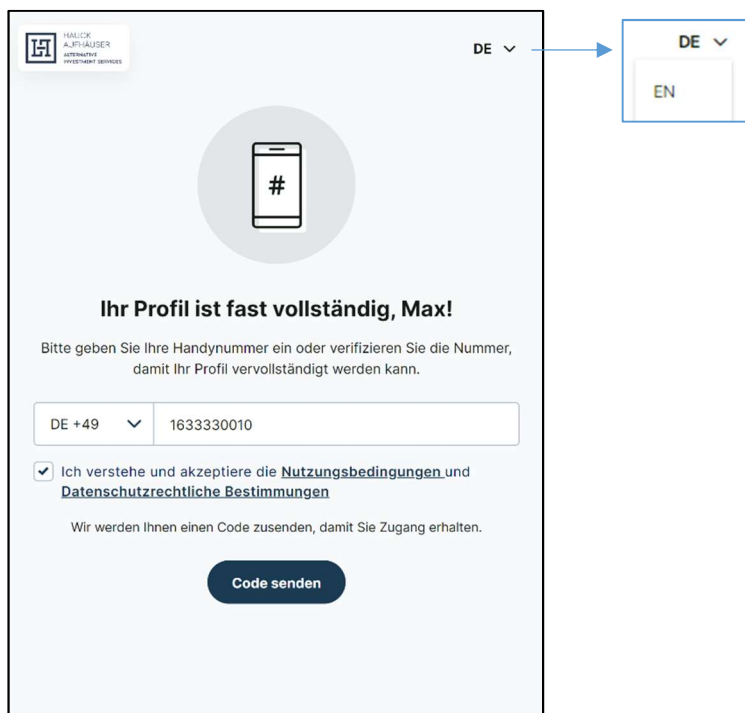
HAUCK AUFHÄUSER
ALTERNATIVE INVESTMENT SERVICES

DE

DE

EN

#

Ihr Profil ist fast vollständig, Max!

Bitte geben Sie Ihre Handynummer ein oder verifizieren Sie die Nummer, damit Ihr Profil vervollständigt werden kann.

DE +49

1633330010

Ich verstehe und akzeptiere die Nutzungsbedingungen und Datenschutzrechtliche Bestimmungen

Wir werden Ihnen einen Code zusenden, damit Sie Zugang erhalten.

Code senden